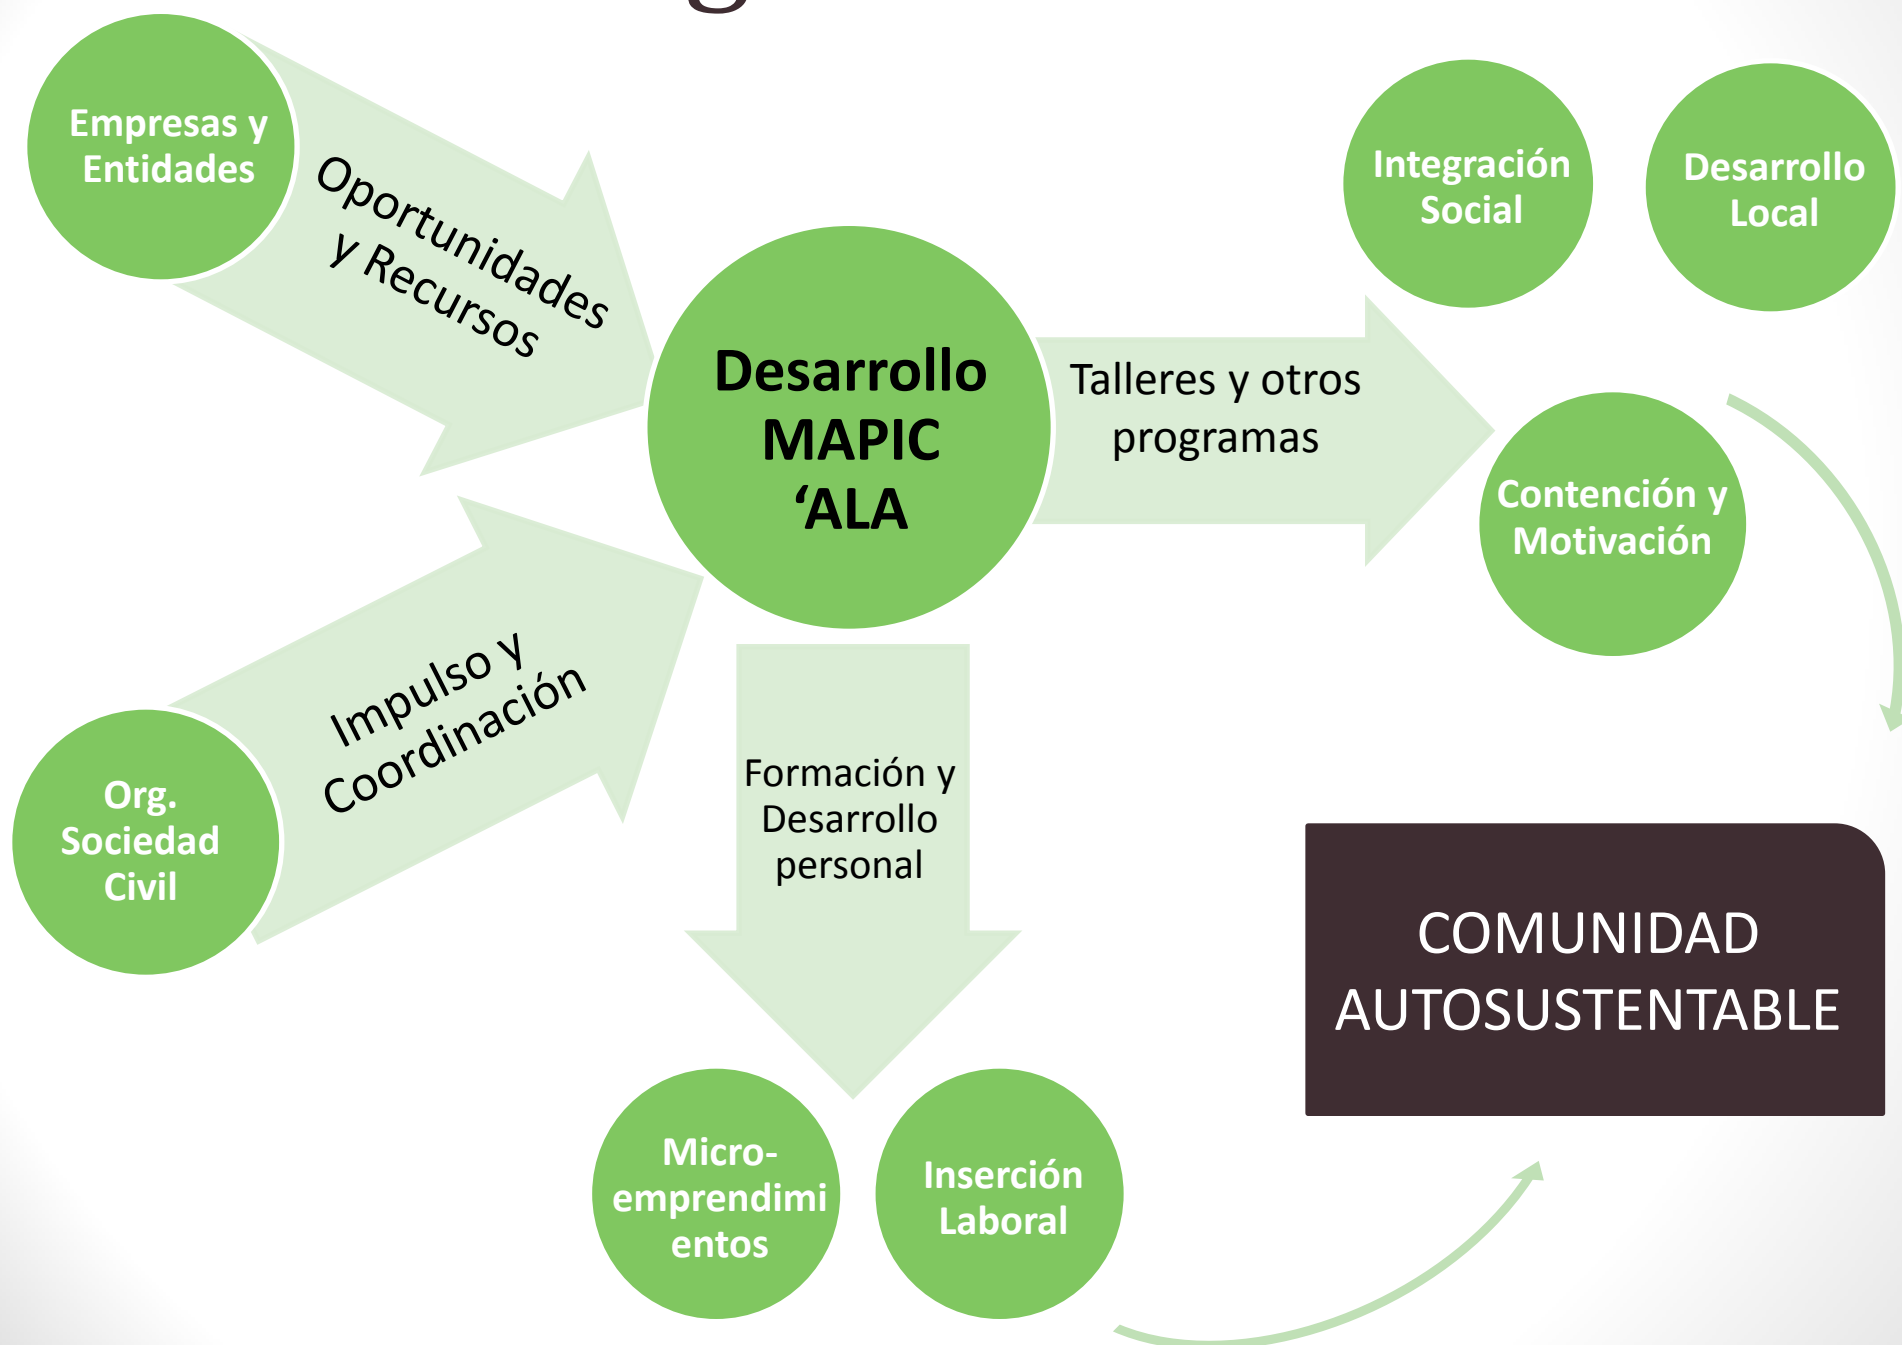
Empresas y Entidades

Oportunidades y Recursos

Desarrollo MAPIC 'ALA

Integración Social

Desarrollo Local

Talleres y otros programas

Contención y Motivación

Impulso y Coordinación

Org. Sociedad Civil

Formación y Desarrollo personal

COMUNIDAD AUTOSUSTENTABLE

Micro-emprendimientos

Inserción Laboral